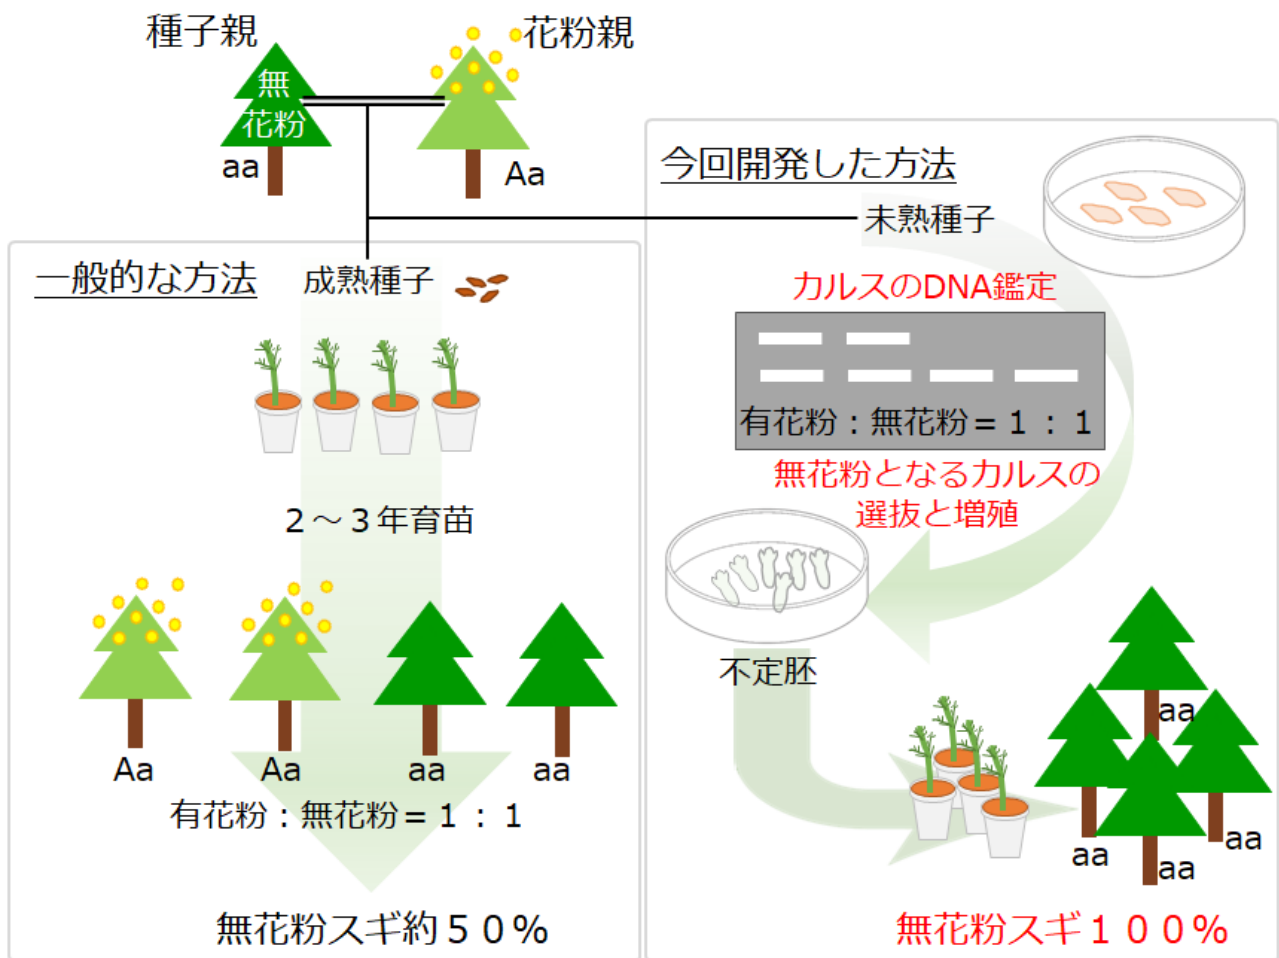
種子親
無花粉
aa

花粉親
Aa

今回開発した方法
未熟種子
カルスのDNA鑑定
有花粉：無花粉＝１：１
無花粉となるカルスの選抜と増殖
不定胚
aa
aa
aa
aa
無花粉スギ１００％

一般的な方法
成熟種子
２～３年育苗
Aa
Aa
aa
aa
有花粉：無花粉＝１：１
無花粉スギ約５０％